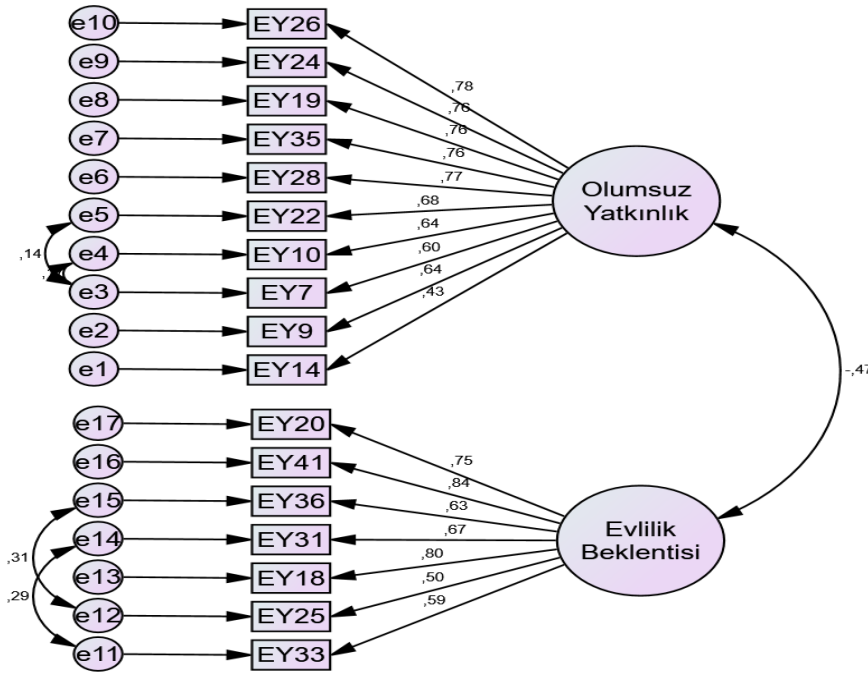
e10
EY26
e9
EY24
e8
EY19
e7
EY35
e6
EY28
e5
EY22
e4
EY10
e3
EY7
e2
EY9
e1
EY14
,14
,78
,76
,76
,76
,77
,68
,64
,60
,64
,43
Olumsuz Yatkınlık
-,47
e17
EY20
e16
EY41
e15
EY36
e14
EY31
e13
EY18
e12
EY25
e11
EY33
,31
,29
,75
,84
,63
,67
,80
,50
,59
Evlilik Beklentisi